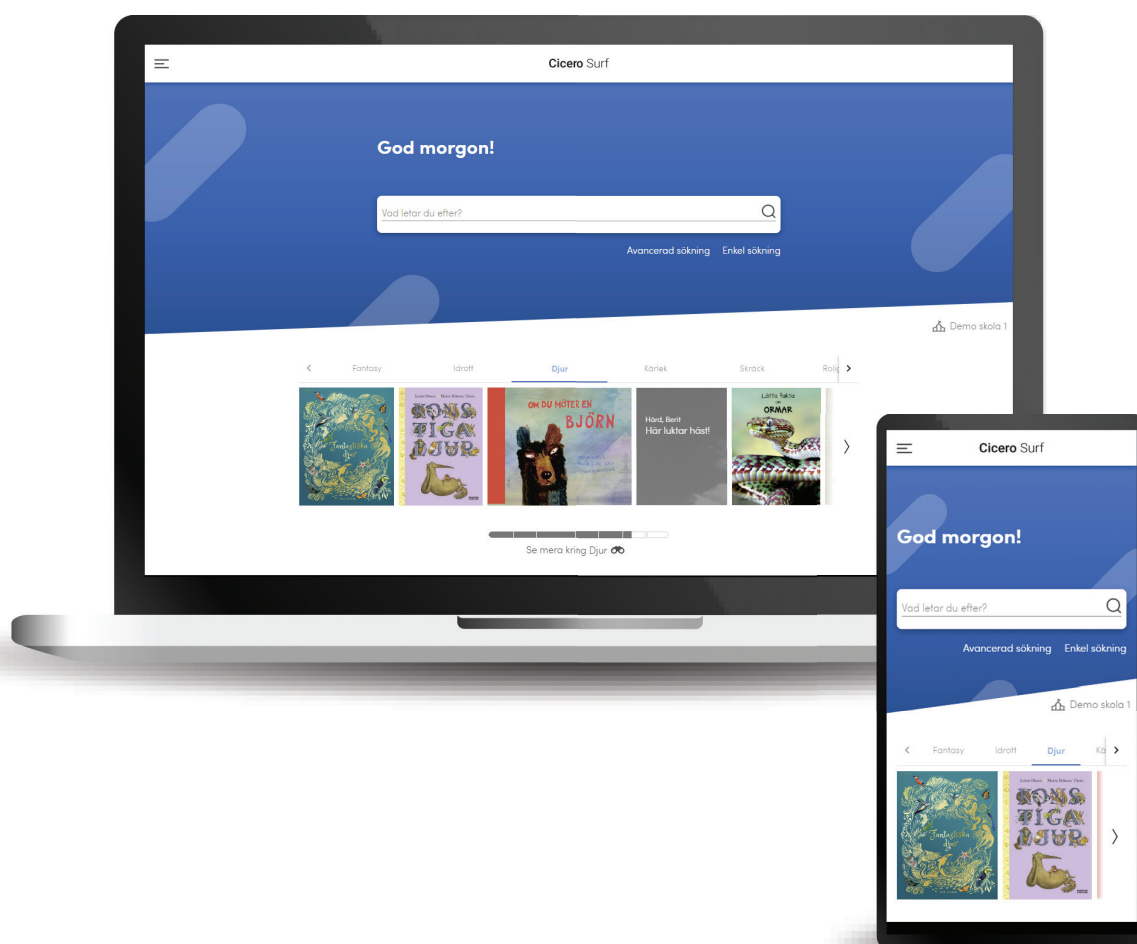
Cicero Surf

God morgon!

Vad letar du efter?

Avancerad sökning Enkel sökning

Demo skola 1

Fantasy Idrott Djur Kärlek Skräck Rolig

Fantastiska djur

KONSTIGA DJUR

OM DU MÖTER EN BJÖRN

Hård, Berit
Här luktar häst!

Lätta fakta om ORMAR

Se mera kring Djur

Cicero Surf

God morgon!

Vad letar du efter?

Avancerad sökning Enkel sökning

Demo skola 1

Fantasy Idrott Djur Ka

Fantastiska djur

KONSTIGA DJUR